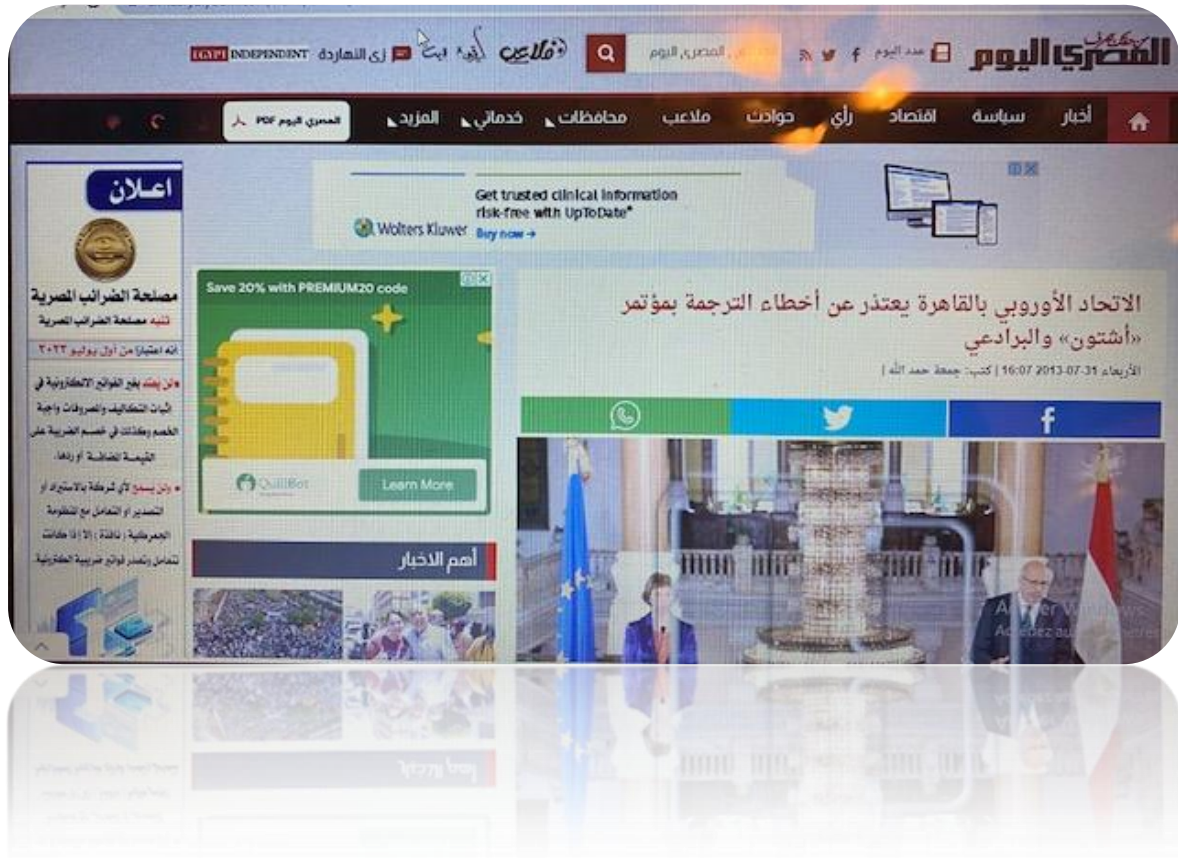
المصري اليوم عدد اليوم ابحث في المصري اليوم فلاعب أيه دبح زى النهاردة EGYPT INDEPENDENT

أخبار سياسة اقتصاد رأي حوادث ملاعب محافظات خدماتي المزيد المصري اليوم PDF

Get trusted clinical information risk-free with UpToDate®
Wolters Kluwer Buy now →

اعلان
مصلحة الضرائب المصرية
تنبيه مصلحة الضرائب المصرية
إنه اعتبارا من أول يوليو ٢٠٢٢
ولن يمنع رفع الفواتير الالكترونية في إثبات التكاليف والمصروفات واجبة الخصم وكذلك في خصم الضريبة على القيمة المضافة أو ردها.
ولن يسمح لأي شركة بالاستيراد أو التصدير أو التعامل مع المنظومة الجمركية نافذة إلا إذا كانت تتعامل وتصدر فواتير ضريبية الكترونية.

Save 20% with PREMIUM20 code
QuillBot
Learn More

أهم الأخبار

الاتحاد الأوروبي بالقاهرة يعتذر عن أخطاء الترجمة بمؤتمر «أشتون» والبرادعي
الأربعاء 31-07-2013 16:07 | كتب: جمعة حمد الله |

Activer Windows
Accédez aux paramètres